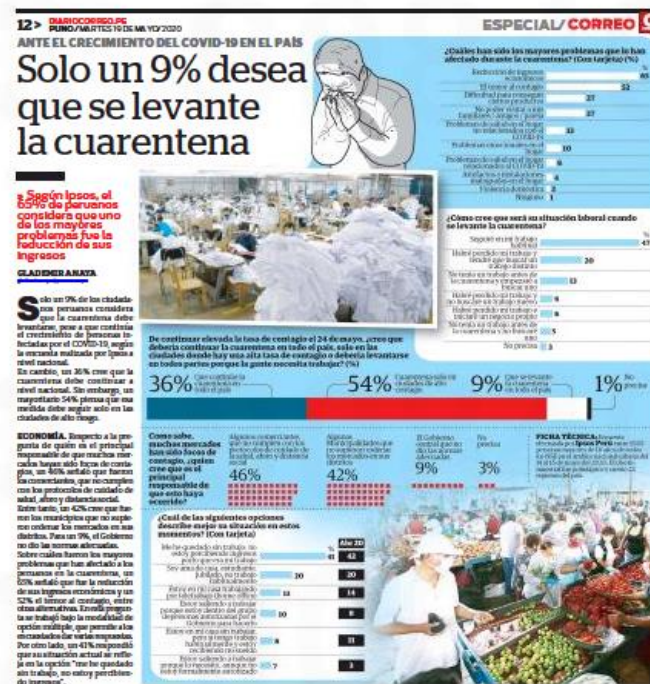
12 > DIARIOCORREO.PE PUNO / MARTES 19 DE MAYO 2020

ESPECIAL/ CORREO

ANTE EL CRECIMIENTO DEL COVID-19 EN EL PAÍS

Solo un 9% desea que se levante la cuarentena

» Según Ipsos, el 60% de peruanos considera que uno de los mayores problemas fue la reducción de sus ingresos

GLADEMIR ANAYA

Solo un 9% de los ciudadanos peruanos considera que la cuarentena debe levantarse, pese a que continúa el crecimiento de personas infectadas por el COVID-19, según la encuesta realizada por Ipsos a nivel nacional.

En cambio, un 36% cree que la cuarentena debe continuar a nivel nacional. Sin embargo, un mayoritario 54% piensa que esa medida debe seguir solo en las ciudades de alto riesgo.

ECONOMÍA. Respecto a la pregunta de quién es el principal responsable de que muchos mercados hayan sido focos de contagio, un 46% señaló que fueron los comerciantes, que no cumplen con los protocolos de cuidado de salud, aforo y distanciamiento.

Entre tanto, un 42% cree que fueron los municipios que no supieron ordenar los mercados en sus distritos. Para un 9%, el Gobierno no dio las normas adecuadas.

Sobre cuáles fueron los mayores problemas que han afectado a las personas en la cuarentena, un 65% señaló que fue la reducción de sus ingresos económicos y un 52% el temor al contagio, entre otras alternativas. En esta pregunta se trabajó bajo la modalidad de opción múltiple, que permite a los encuestados dar varias respuestas.

Por otro lado, un 41% respondió que su situación actual se refleja en la opción "me he quedado sin trabajo, no estoy percibiendo ingresos".

¿Cuáles han sido los mayores problemas que le han afectado durante la cuarentena? (Con tarjeta) (%)

| | % |
|---|---|
| Reducción de ingresos económicos | 65 |
| El temor al contagio | 52 |
| Dificultad para conseguir ciertos productos | 27 |
| No poder visitar a mis familiares / amigos / pareja | 27 |
| Problemas de salud en el hogar no relacionados con el COVID-19 | 13 |
| Problemas emocionales en el hogar | 10 |
| Problemas de salud en el hogar relacionados al COVID-19 | 6 |
| Atrasos en los pagos de mis bienes | 4 |
| Violencia doméstica | 2 |
| Ninguno | 1 |

¿Cómo cree que será su situación laboral cuando se levante la cuarentena?

| | % |
|---|---|
| Seguiré en mi trabajo habitual | 47 |
| Habré perdido mi trabajo y tendré que buscar un trabajo distinto | 20 |
| No tenía un trabajo antes de la cuarentena y empezaré a buscar uno | 13 |
| Habré perdido mi trabajo y no buscaré un trabajo nuevo | 6 |
| Habré perdido mi trabajo y iniciaré un negocio propio | 6 |
| No tenía un trabajo antes de la cuarentena y no buscaré uno | 5 |
| No precisa | 3 |

De continuar elevada la tasa de contagio el 24 de mayo, ¿cree que debería continuar la cuarentena en todo el país, solo en las ciudades donde hay una alta tasa de contagio o debería levantarse en todos partes porque la gente necesita trabajar? (%)

36% Que continúe la cuarentena en todo el país
54% Cuarentena solo en ciudades de alto contagio
9% Que se levante la cuarentena en todo el país
1% No precisa

Como sabe, muchos mercados han sido focos de contagio, ¿quién cree que es el principal responsable de que esto haya ocurrido?

Algunos comerciantes que no cumplen con los protocolos de cuidado de la salud, aforo y distancia social 46%
Algunas Municipalidades que no supieron ordenar los mercados en sus distritos 42%
El Gobierno central que no dio las normas adecuadas 9%
No precisa 3%

FICHA TÉCNICA: Encuesta efectuada por Ipsos Perú entre 1503 personas mayores de 18 años de todos los NSE en el ámbito nacional urbano del 14 al 15 de mayo del 2020. El diseño muestral fue probabilístico en 22 regiones del país.

¿Cuál de las siguientes opciones describe mejor su situación en estos momentos? (Con tarjeta)

| | Abr 20 | May 20 |
|---|---|---|
| Me he quedado sin trabajo, no estoy percibiendo ingresos por que no trabajo | 41 | 42 |
| Soy ama de casa, estudiante, jubilado, no trabajo habitualmente | 20 | 20 |
| Estoy en mi casa trabajando por teletrabajo (home office) | 13 | 14 |
| Estoy saliendo a trabajar porque estoy dentro del grupo de personas autorizadas por el Gobierno para hacerlo | 10 | 8 |
| Estoy en mi casa sin trabajar, pero mi trabajo habitual sigue pagándome | 8 | 11 |
| Estoy saliendo a trabajar porque lo requiero, aunque no estoy formalmente autorizado | 7 | 5 |